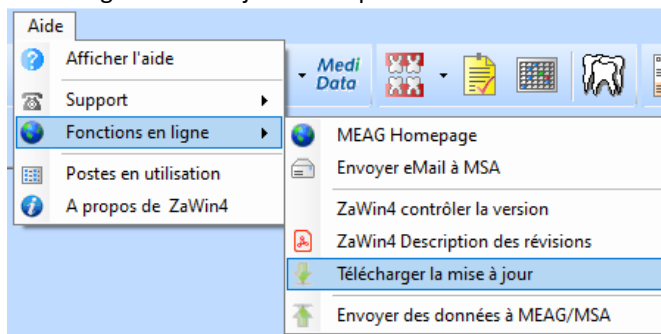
Aide
Afficher l'aide
Support
Fonctions en ligne
Postes en utilisation
A propos de ZaWin4

Medi Data

MEAG Homepage
Envoyer eMail à MSA
ZaWin4 contrôler la version
ZaWin4 Description des révisions
Télécharger la mise à jour
Envoyer des données à MEAG/MSA